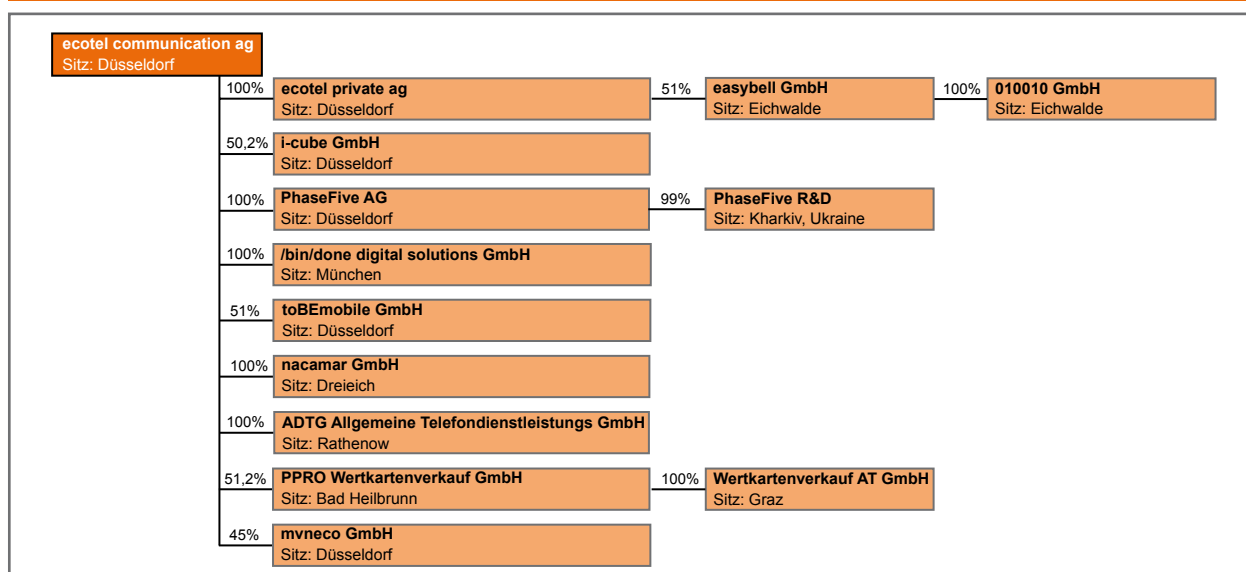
ecotel communication ag
Sitz: Düsseldorf

100% ecotel private ag
Sitz: Düsseldorf

51% easybell GmbH
Sitz: Eichwalde

100% 010010 GmbH
Sitz: Eichwalde

50,2% i-cube GmbH
Sitz: Düsseldorf

100% PhaseFive AG
Sitz: Düsseldorf

99% PhaseFive R&D
Sitz: Kharkiv, Ukraine

100% /bin/done digital solutions GmbH
Sitz: München

51% toBEmobile GmbH
Sitz: Düsseldorf

100% nacamar GmbH
Sitz: Dreieich

100% ADTG Allgemeine Telefondienstleistungs GmbH
Sitz: Rathenow

51,2% PPRO Wertkartenverkauf GmbH
Sitz: Bad Heilbrunn

100% Wertkartenverkauf AT GmbH
Sitz: Graz

45% mvneco GmbH
Sitz: Düsseldorf